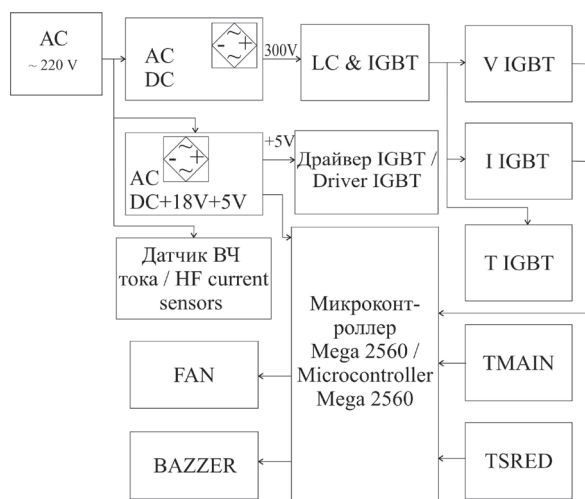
AC
~ 220 V

AC
DC

300V

LC & IGBT

V IGBT

+5V

AC
DC+18V+5V

Драйвер IGBT / Driver IGBT

I IGBT

T IGBT

Датчик ВЧ тока / HF current sensors

Микроконтроллер Mega 2560 / Microcontroller Mega 2560

FAN

TMAIN

BAZZER

TSRED